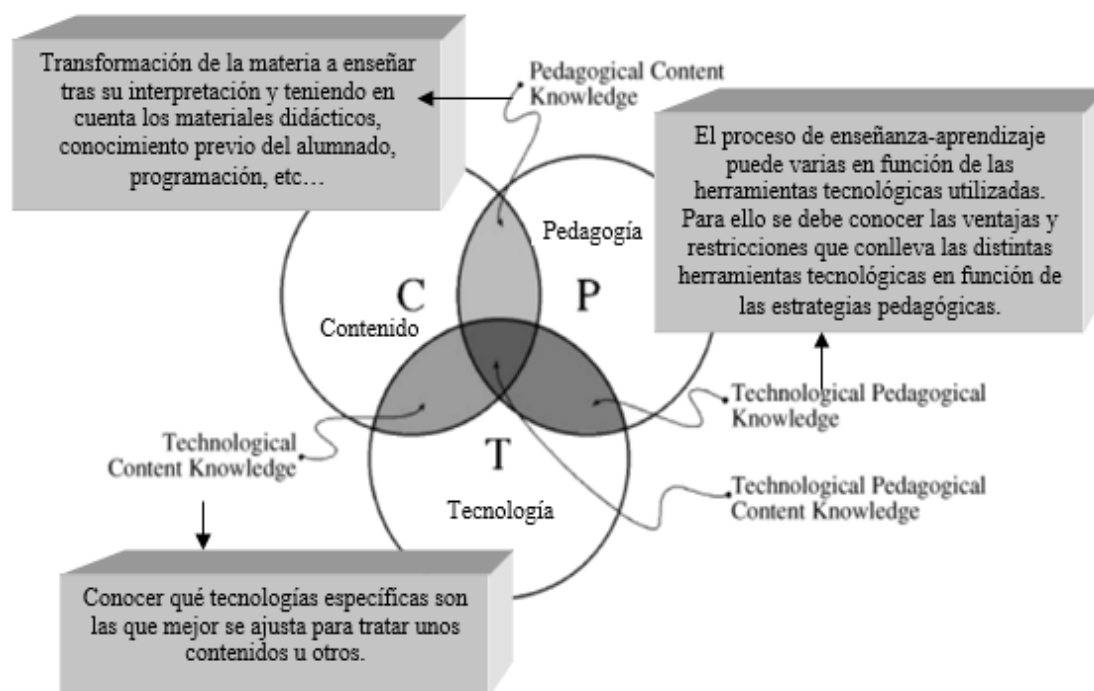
Transformación de la materia a enseñar tras su interpretación y teniendo en cuenta los materiales didácticos, conocimiento previo del alumnado, programación, etc…

Pedagogical Content Knowledge

El proceso de enseñanza-aprendizaje puede varias en función de las herramientas tecnológicas utilizadas. Para ello se debe conocer las ventajas y restricciones que conlleva las distintas herramientas tecnológicas en función de las estrategias pedagógicas.

Pedagogía

C

P

Contenido

T

Tecnología

Technological Pedagogical Knowledge

Technological Content Knowledge

Technological Pedagogical Content Knowledge

Conocer qué tecnologías específicas son las que mejor se ajusta para tratar unos contenidos u otros.